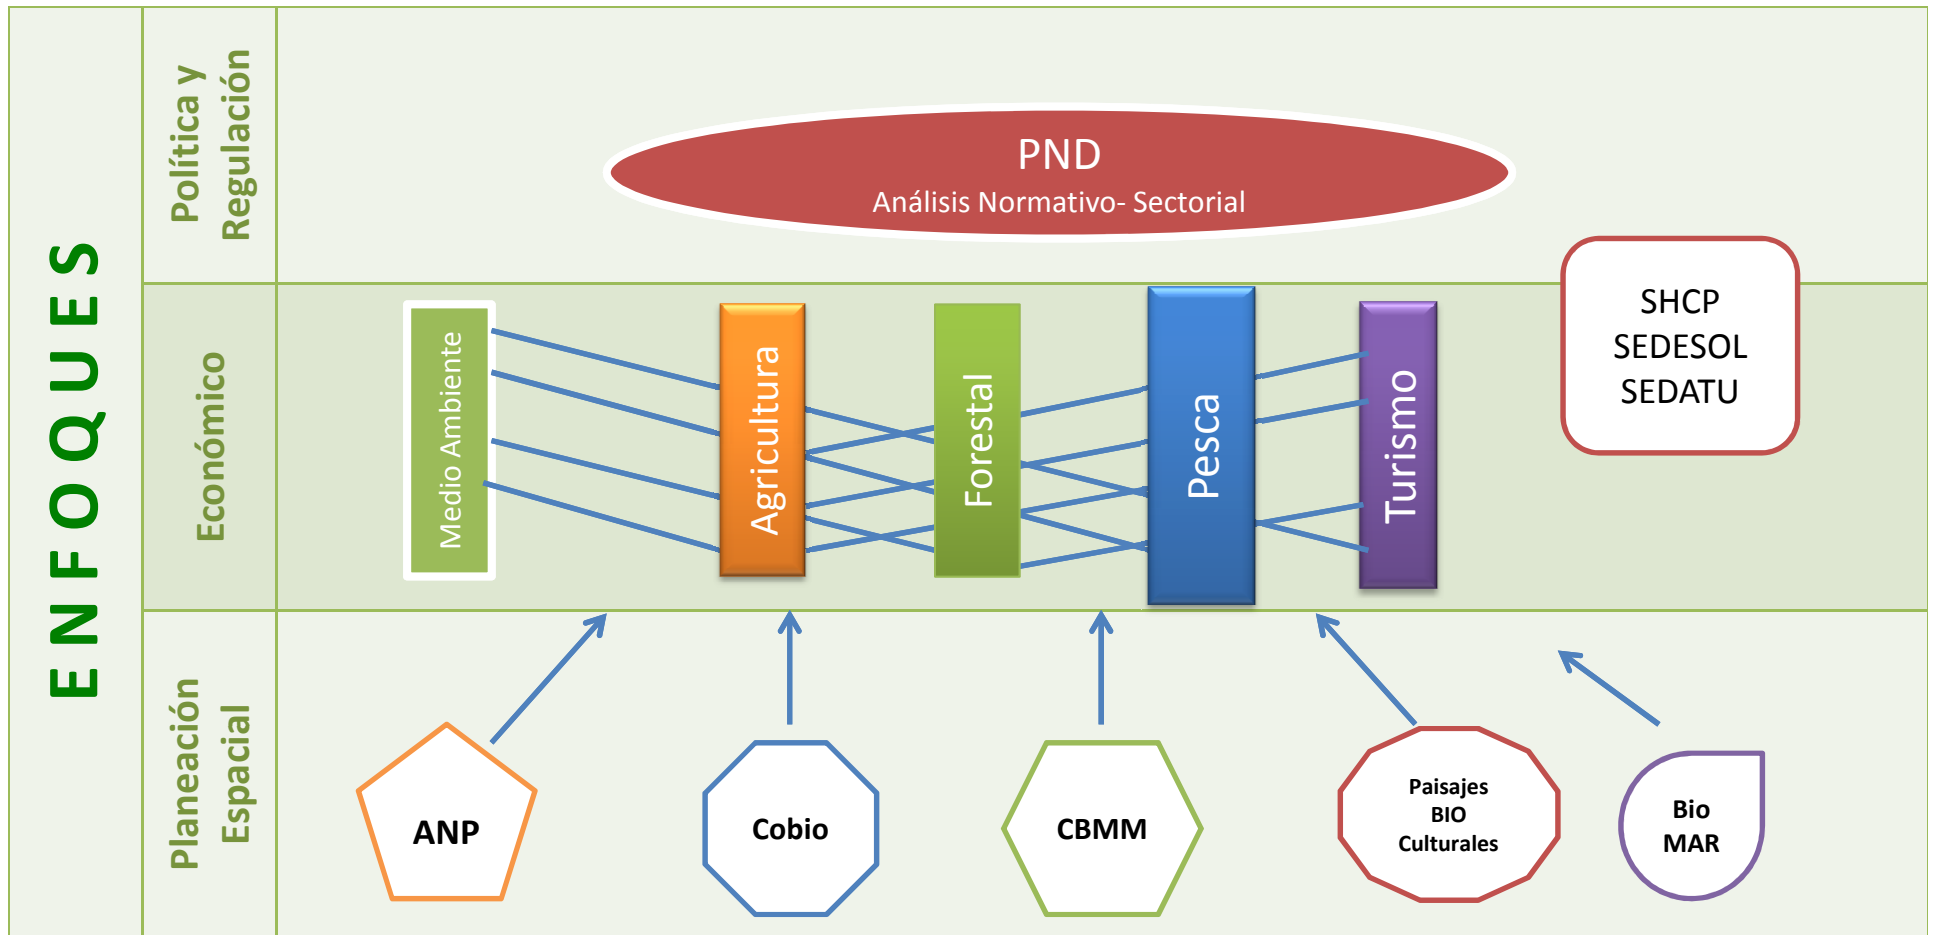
ENFOQUES

Política y Regulación

PND
Análisis Normativo- Sectorial

Económico

Medio Ambiente

Agricultura

Forestal

Pesca

Turismo

SHCP
SEDESOL
SEDATU

Planeación Espacial

ANP

Cobio

CBMM

Paisajes BIO Culturales

Bio MAR